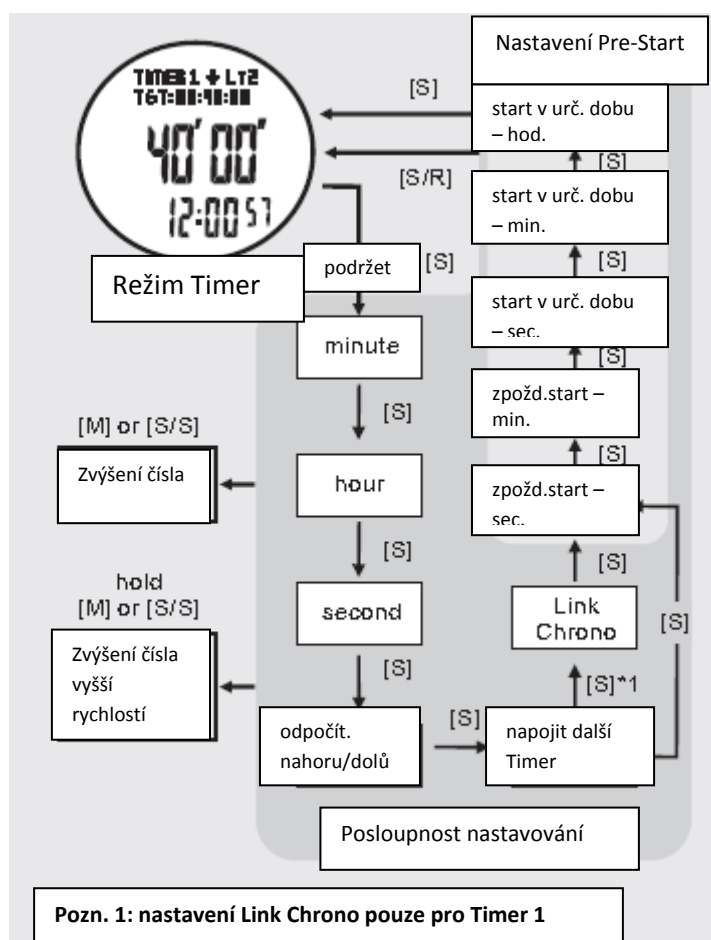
Nastavení Pre-Start

TIMER1 LT2
TGT:00:40:00
40'00"
12:00 57

[S]

start v urč. dobu – hod.

[S/R]

[S]

start v urč. dobu – min.

[S]

start v urč. dobu – sec.

Režim Timer

podržet

[S]

minute

[S]

[S]

zpožd.start – min.

[S]

[M] or [S/S]

Zvýšení čísla

hour

zpožd.start – sec.

[S]

[S]

hold
[M] or [S/S]

second

Link Chrono

[S]

Zvýšení čísla vyšší rychlostí

[S]

[S]*1

odpočít. nahoru/dolů

[S]

napojit další Timer

Posloupnost nastavování

Pozn. 1: nastavení Link Chrono pouze pro Timer 1